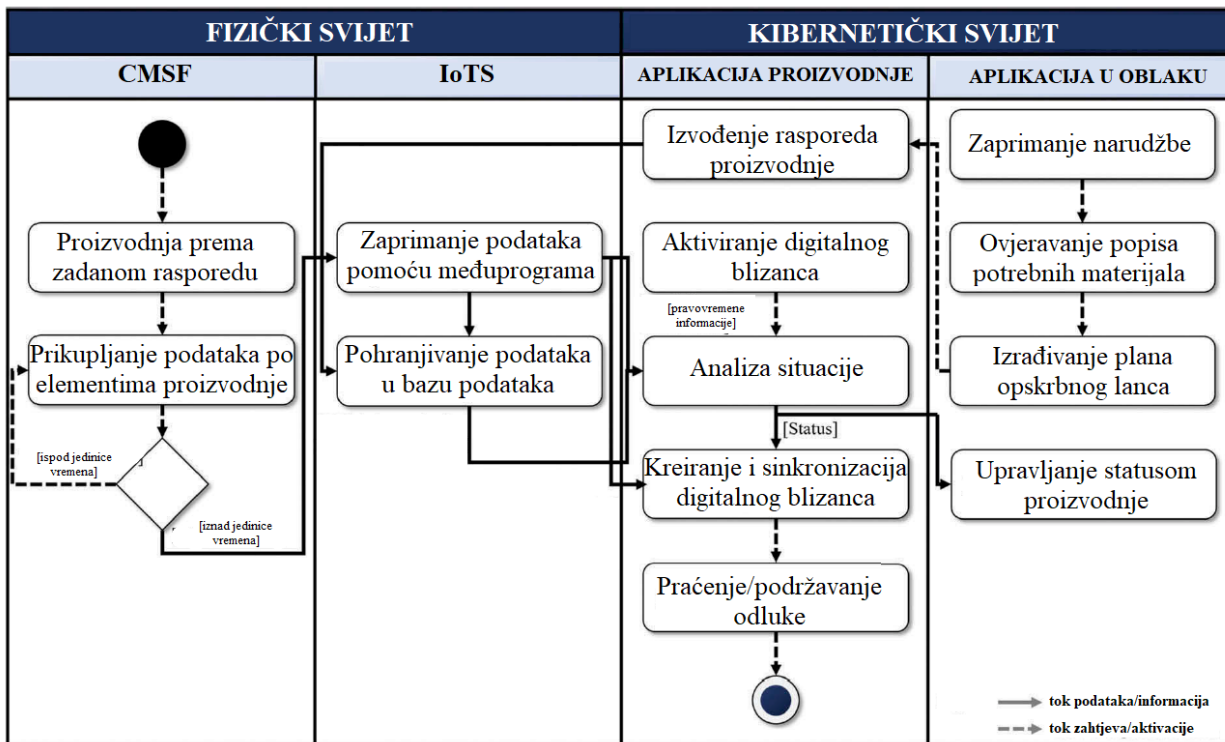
FIZIČKI SVIJET

KIBERNETIČKI SVIJET

CMSF

IoTS

APLIKACIJA PROIZVODNJE

APLIKACIJA U OBLAKU

Izvođenje rasporeda proizvodnje

Zaprimanje narudžbe

Proizvodnja prema zadanom rasporedu

Zaprimanje podataka pomoću međuprograma

Aktiviranje digitalnog blizanca

Ovjeravanje popisa potrebnih materijala

[pravovremene informacije]

Prikupljanje podataka po elementima proizvodnje

Pohranjivanje podataka u bazu podataka

Analiza situacije

Izrađivanje plana opskrbnog lanca

[Status]

[ispod jedinice vremena]

Kreiranje i sinkronizacija digitalnog blizanca

Upravljanje statusom proizvodnje

[iznad jedinice vremena]

Praćenje/podržavanje odluke

tok podataka/informacija

tok zahtjeva/aktivacije